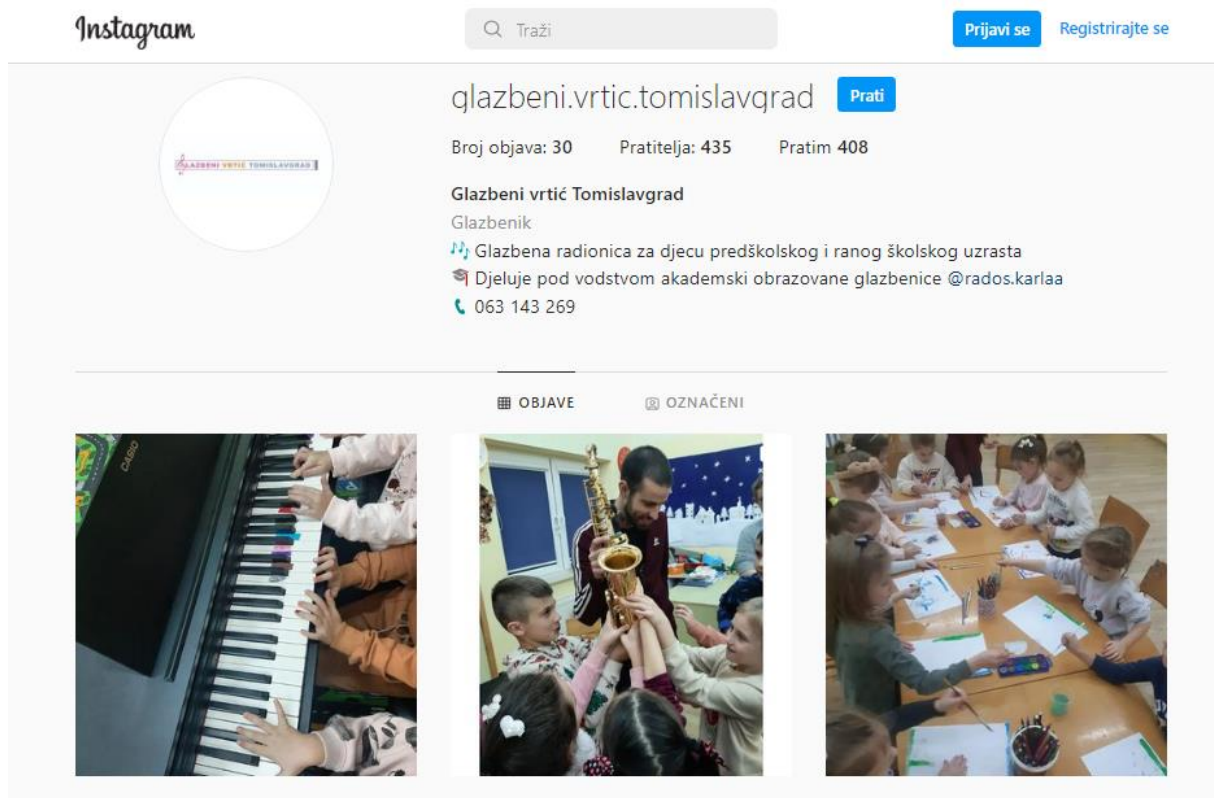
Instagram

Traži

Prijavi se

Registrirajte se

GLAZBENI VRTIĆ TOMISLAVGRAD

glazbeni.vrtic.tomislavgrad

Prati

Broj objava: 30

Pratitelja: 435

Pratim 408

Glazbeni vrtić Tomislavgrad

Glazbenik

🎶 Glazbena radionica za djecu predškolskog i ranog školskog uzrasta

🎓 Djeluje pod vodstvom akademski obrazovane glazbenice @rados.karlaa

📞 063 143 269

OBJAVE

OZNAČENI

CASIO